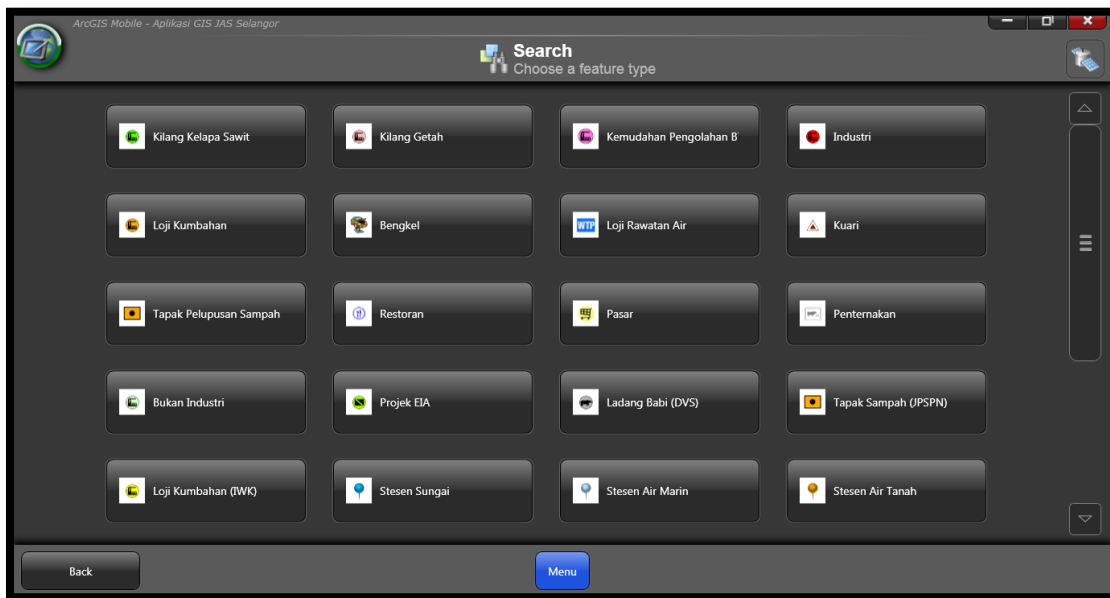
ArcGIS Mobile - Aplikasi GIS JAS Selangor

Search
Choose a feature type

Kilang Kelapa Sawit

Kilang Getah

Kemudahan Pengolahan B

Industri

Loji Kumbahan

Bengkel

WTP Loji Rawatan Air

Kuari

Tapak Pelupusan Sampah

Restoran

Pasar

Penternakan

Bukan Industri

Projek EIA

Ladang Babi (DVS)

Tapak Sampah (JPSPN)

Loji Kumbahan (IWK)

Stesen Sungai

Stesen Air Marin

Stesen Air Tanah

Back

Menu